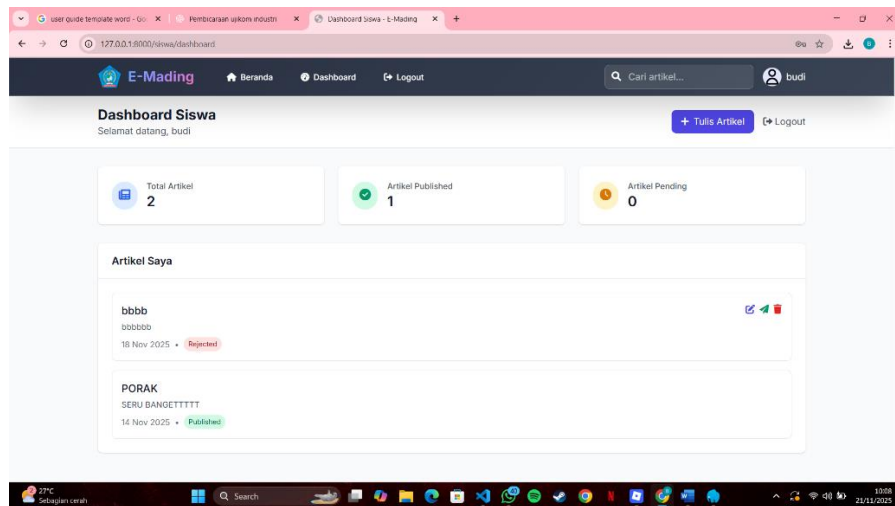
user guide template word - Go ×
Pembicaraan ujikom industri ×
Dashboard Siswa - E-Mading ×
+
127.0.0.1:8000/siswa/dashboard

E-Mading
Beranda
Dashboard
Logout
Cari artikel...
budi

Dashboard Siswa
Selamat datang, budi
+ Tulis Artikel
Logout

Total Artikel
2

Artikel Published
1

Artikel Pending
0

Artikel Saya

bbbb
bbbbbb
18 Nov 2025 • Rejected

PORAK
SERU BANGETTTTT
14 Nov 2025 • Published

27°C
Sebagian cerah
Search
10:08
21/11/2025